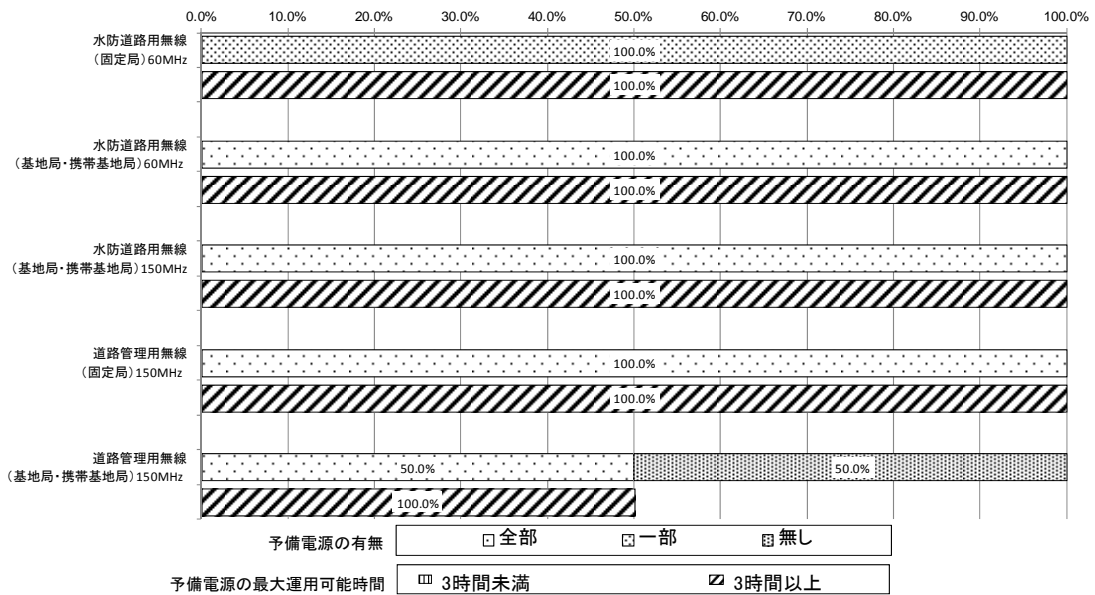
0.0% 10.0% 20.0% 30.0% 40.0% 50.0% 60.0% 70.0% 80.0% 90.0% 100.0%

水防道路用無線（固定局）60MHz
100.0%
100.0%

水防道路用無線（基地局・携帯基地局）60MHz
100.0%
100.0%

水防道路用無線（基地局・携帯基地局）150MHz
100.0%
100.0%

道路管理用無線（固定局）150MHz
100.0%
100.0%

道路管理用無線（基地局・携帯基地局）150MHz
50.0%
50.0%
100.0%

予備電源の有無 全部 一部 無し

予備電源の最大運用可能時間 3時間未満 3時間以上